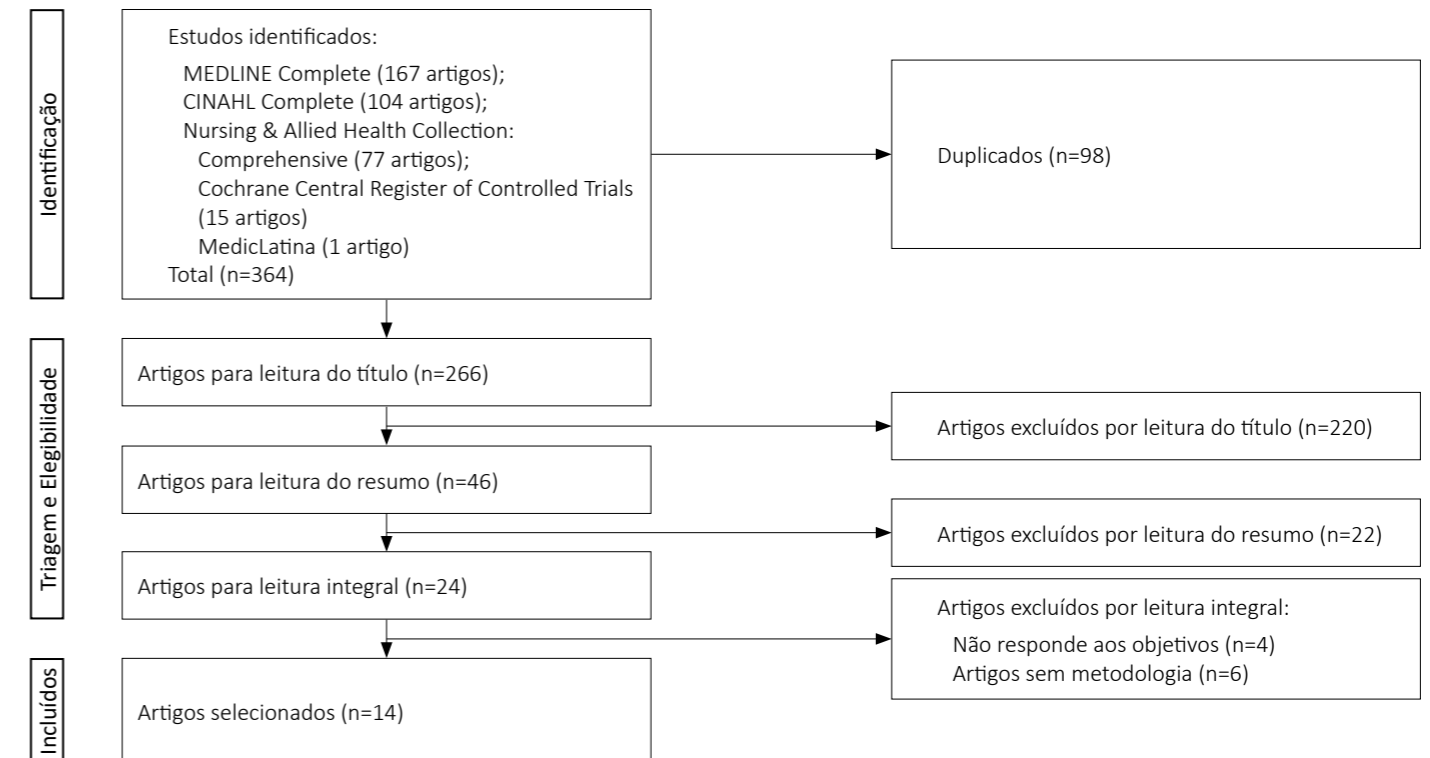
Identificação

Estudos identificados:
MEDLINE Complete (167 artigos);
CINAHL Complete (104 artigos);
Nursing & Allied Health Collection:
Comprehensive (77 artigos);
Cochrane Central Register of Controlled Trials (15 artigos)
MedicLatina (1 artigo)
Total (n=364)

Duplicados (n=98)

Triagem e Elegibilidade

Artigos para leitura do título (n=266)

Artigos excluídos por leitura do título (n=220)

Artigos para leitura do resumo (n=46)

Artigos excluídos por leitura do resumo (n=22)

Artigos para leitura integral (n=24)

Artigos excluídos por leitura integral:
Não responde aos objetivos (n=4)
Artigos sem metodologia (n=6)

Incluídos

Artigos selecionados (n=14)